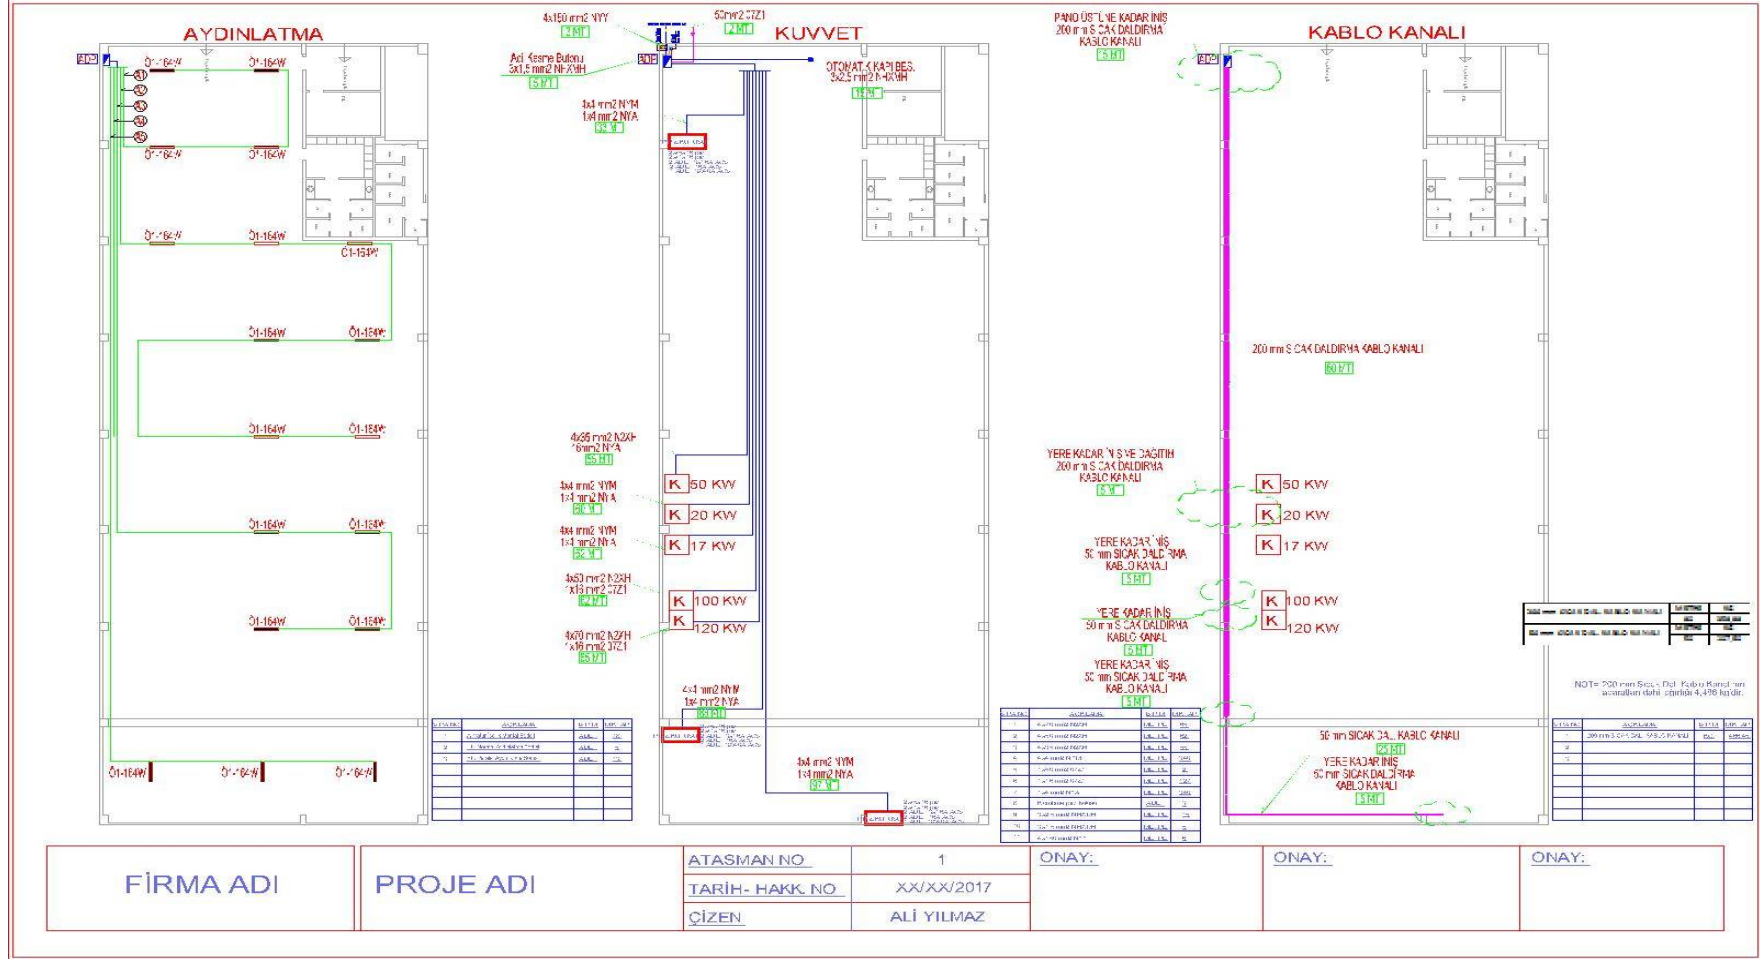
AYDINLATMA

ADP

Ö1-164W Ö1-164W
Ö1-164W Ö1-164W
Ö1-164W Ö1-164W
Ö1-164W
Ö1-164W Ö1-164W
Ö1-164W Ö1-164W
Ö1-164W Ö1-164W
Ö1-164W Ö1-164W
Ö1-164W Ö1-164W Ö1-164W

KUVVET

4x150 mm2 NYY
2 MT
50mm2 ST21
2 MT
Acil Kesme Butonu
3x1,5 mm2 NHXMH
5 MT
ADP
OTOMATİK KAPI BES.
3x2,5 mm2 NHXMH
15 MT
4x4 mm2 NYM
1x4 mm2 NYA
33 MT
4x35 mm2 N2XH
16mm2 NYA
55 MT
K 50 KW
4x4 mm2 NYM
1x4 mm2 NYA
60 MT
K 20 KW
4x4 mm2 NYM
1x4 mm2 NYA
62 MT
K 17 KW
4x50 mm2 N2XH
1x16 mm2 ST21
62 MT
K 100 KW
4x70 mm2 N2XH
1x16 mm2 ST21
65 MT
K 120 KW
4x4 mm2 NYM
1x4 mm2 NYA
80 MT
4x4 mm2 NYM
1x4 mm2 NYA
97 MT

KABLO KANALI

PANO ÜSTÜNE KADAR İNİŞ
200 mm SICAK DALDIRMA
KABLO KANALI
5 MT
ADP
200 mm SICAK DALDIRMA KABLO KANALI
60 MT
YERE KADAR İNİŞ VE DAĞITIM
200 mm SICAK DALDIRMA
KABLO KANALI
5 MT
K 50 KW
K 20 KW
K 17 KW
YERE KADAR İNİŞ
50 mm SICAK DALDIRMA
KABLO KANALI
5 MT
K 100 KW
YERE KADAR İNİŞ
50 mm SICAK DALDIRMA
KABLO KANAL
5 MT
K 120 KW
YERE KADAR İNİŞ
50 mm SICAK DALDIRMA
KABLO KANALI
5 MT
50 mm SICAK DAL. KABLO KANALI
25 MT
YERE KADAR İNİŞ
50 mm SICAK DALDIRMA
KABLO KANALI
5 MT

NOT= 200 mm Sıcak Dal. Kablo Kanalının ararakları dahi çiğirdiği 4,498 kg'dir.

| FİRMA ADI | PROJE ADI | ATASMAN NO | 1 | ONAY: | ONAY: | ONAY: |
|---|---|---|---|---|---|---|
| | | TARİH- HAKK. NO | XX/XX/2017 | | | |
| | | ÇİZEN | ALİ YILMAZ | | | |